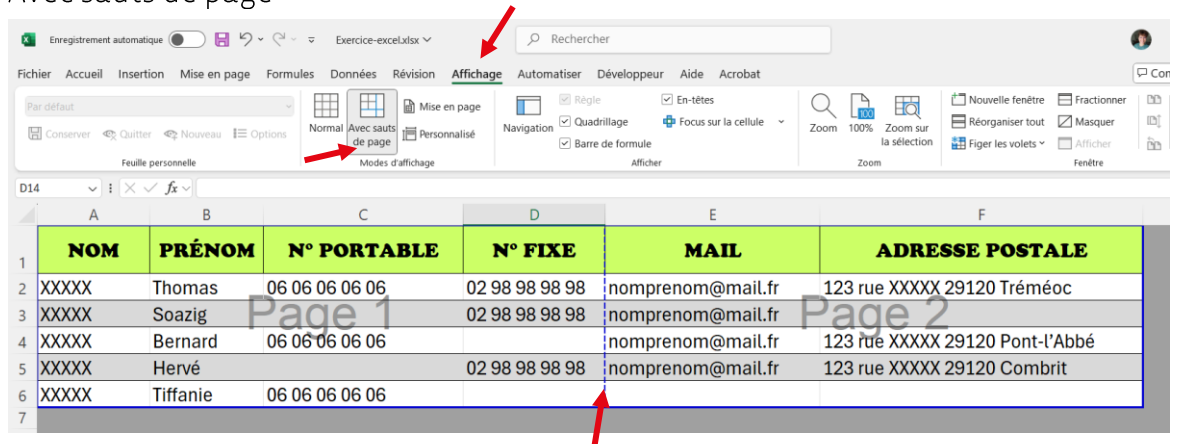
Avec sauts de page

Enregistrement automatique Exercice-excel.xlsx Rechercher

Fichier Accueil Insertion Mise en page Formules Données Révision Affichage Automatiser Développeur Aide Acrobat Com

Par défaut
Conserver Quitter Nouveau Options
Feuille personnelle

Normal Avec sauts de page Mise en page Personnalisé
Modes d'affichage

Navigation Règle Quadrillage Barre de formule En-têtes Focus sur la cellule
Afficher

Zoom 100% Zoom sur la sélection
Zoom

Nouvelle fenêtre Réorganiser tout Figer les volets Fractionner Masquer Afficher
Fenêtre

D14 fx

| | A | B | C | D | E | F |
|---|---|---|---|---|---|---|
| 1 | NOM | PRÉNOM | N° PORTABLE | N° FIXE | MAIL | ADRESSE POSTALE |
| 2 | XXXXX | Thomas | 06 06 06 06 06 | 02 98 98 98 98 | nomprenom@mail.fr | 123 rue XXXXX 29120 Tréméoc |
| 3 | XXXXX | Soazig | | 02 98 98 98 98 | nomprenom@mail.fr | |
| 4 | XXXXX | Bernard | 06 06 06 06 06 | | nomprenom@mail.fr | 123 rue XXXXX 29120 Pont-l'Abbé |
| 5 | XXXXX | Hervé | | 02 98 98 98 98 | nomprenom@mail.fr | 123 rue XXXXX 29120 Combrit |
| 6 | XXXXX | Tiffanie | 06 06 06 06 06 | | | |

Page 1 Page 2